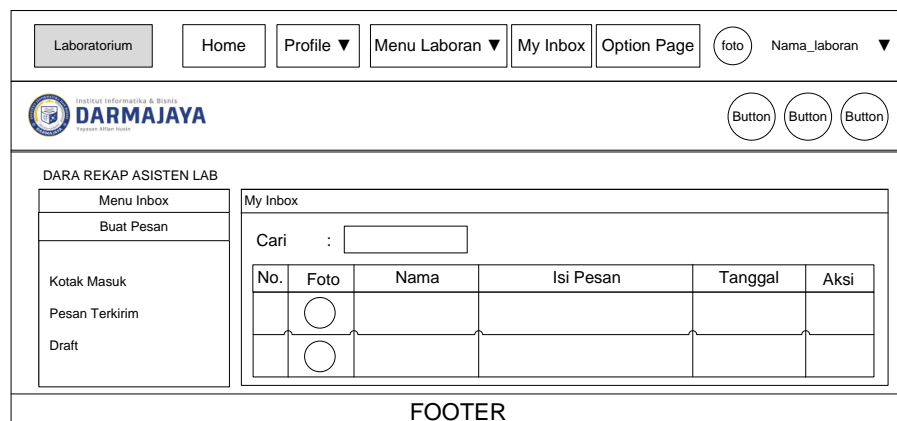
Laboratorium | Home | Profile ▼ | Menu Laboran ▼ | My Inbox | Option Page | foto | Nama_laboran ▼

Institut Informatika & Bisnis
DARMAJAYA
Yayasan Alfian Husin

Button Button Button

DARA REKAP ASISTEN LAB

Menu Inbox
Buat Pesan

Kotak Masuk
Pesan Terkirim
Draft

My Inbox

Cari :

| No. | Foto | Nama | Isi Pesan | Tanggal | Aksi |
|---|---|---|---|---|---|
| | | | | | |
| | | | | | |

FOOTER